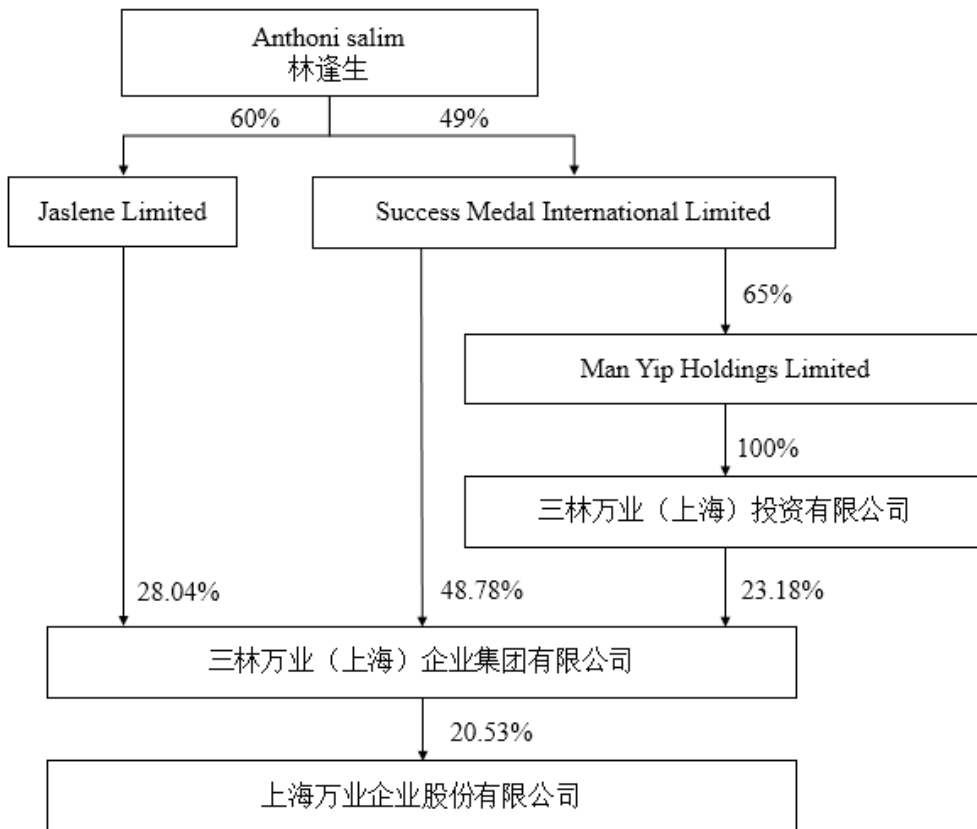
Anthoni salim
林逢生

60%

49%

Jaslene Limited

Success Medal International Limited

65%

Man Yip Holdings Limited

100%

三林万业（上海）投资有限公司

28.04%

48.78%

23.18%

三林万业（上海）企业集团有限公司

20.53%

上海万业企业股份有限公司